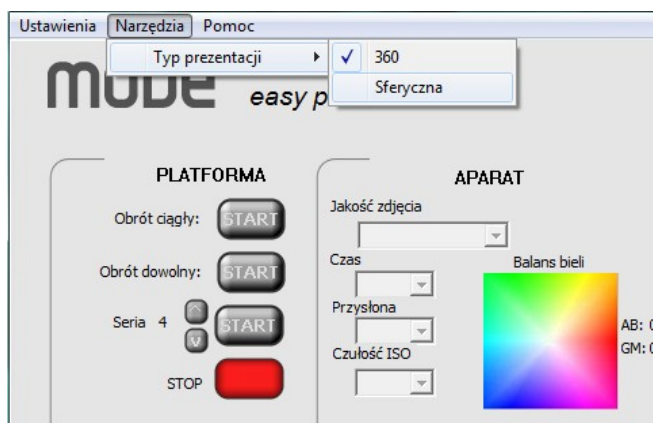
Ustawienia Narzędzia Pomoc

Typ prezentacji ▸ ✓ 360

Sferyczna

MODE easy p

PLATFORMA

Obrót ciągły: START

Obrót dowolny: START

Seria 4 ^ v START

STOP

APARAT

Jakość zdjęcia

Czas

Balans bieli

Przysłona

AB: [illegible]

GM: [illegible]

Czułość ISO